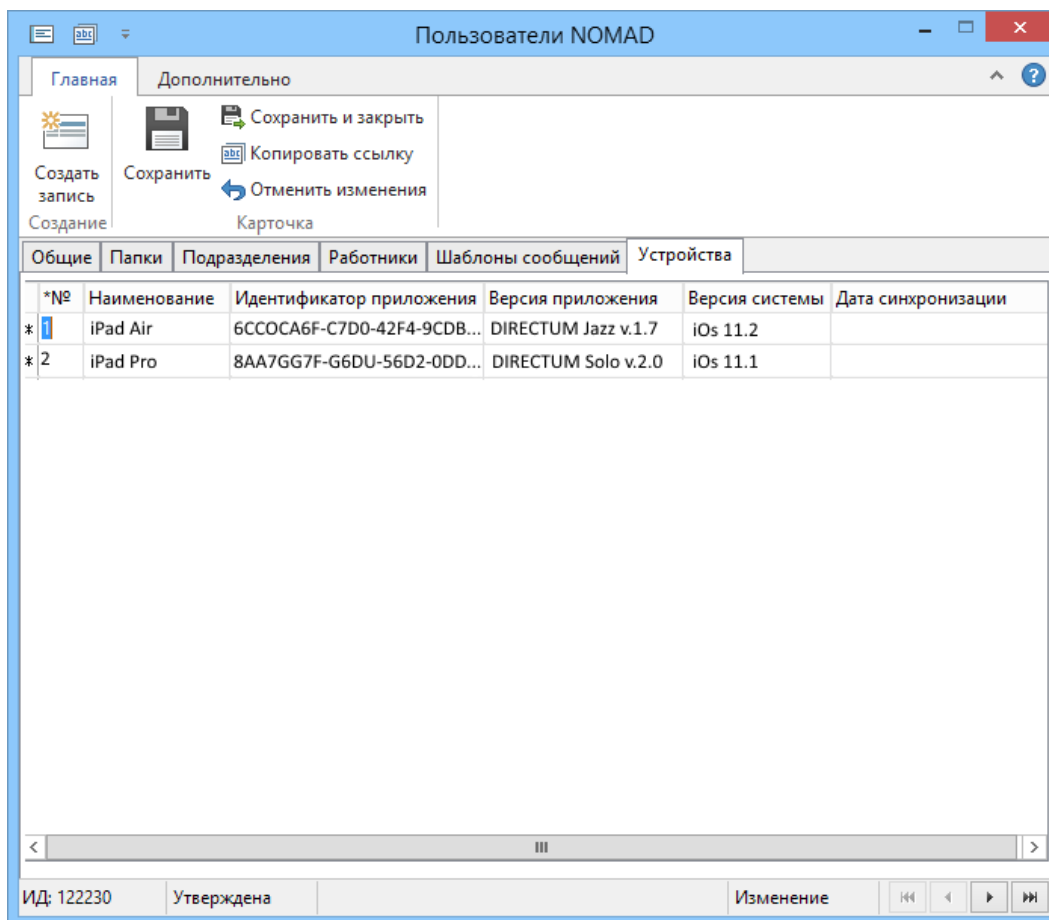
Пользователи NOMAD

Главная Дополнительно

Создать запись
Создание

Сохранить
Сохранить и закрыть
Копировать ссылку
Отменить изменения
Карточка

Общие | Папки | Подразделения | Работники | Шаблоны сообщений | Устройства

| | *№ | Наименование | Идентификатор приложения | Версия приложения | Версия системы | Дата синхронизации |
|---|---|---|---|---|---|---|
| * | 1 | iPad Air | 6CCOCA6F-C7D0-42F4-9CDB... | DIRECTUM Jazz v.1.7 | iOs 11.2 | |
| * | 2 | iPad Pro | 8AA7GG7F-G6DU-56D2-0DD... | DIRECTUM Solo v.2.0 | iOs 11.1 | |

ИД: 122230 | Утверждена | Изменение